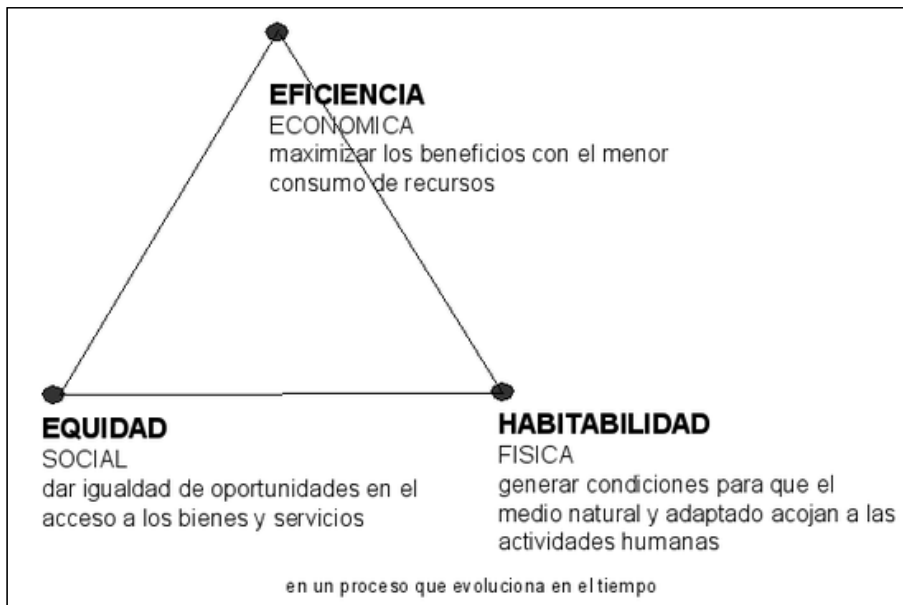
EFICIENCIA
ECONOMICA
maximizar los beneficios con el menor consumo de recursos

EQUIDAD
SOCIAL
dar igualdad de oportunidades en el acceso a los bienes y servicios

HABITABILIDAD
FISICA
generar condiciones para que el medio natural y adaptado acojan a las actividades humanas

en un proceso que evoluciona en el tiempo